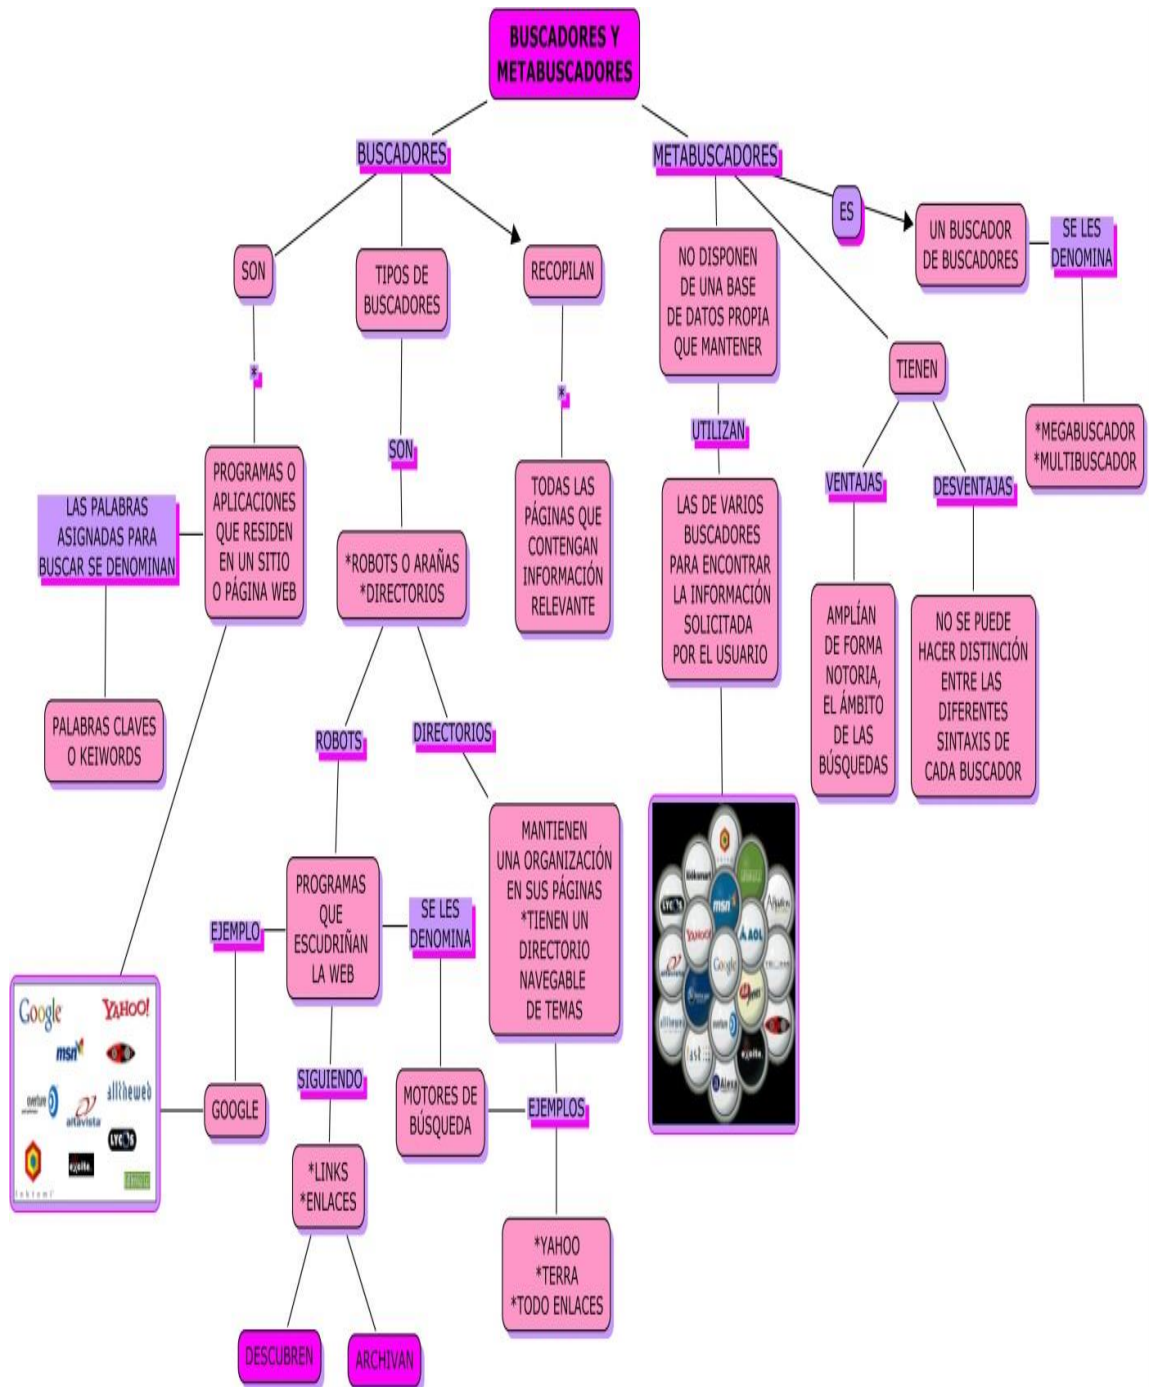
BUSCADORES Y METABUSCADORES

BUSCADORES

METABUSCADORES

SON

TIPOS DE BUSCADORES

RECOPILAN

NO DISPONEN DE UNA BASE DE DATOS PROPIA QUE MANTENER

ES

UN BUSCADOR DE BUSCADORES

SE LES DENOMINA

*

PROGRAMAS O APLICACIONES QUE RESIDEN EN UN SITIO O PÁGINA WEB

LAS PALABRAS ASIGNADAS PARA BUSCAR SE DENOMINAN

PALABRAS CLAVES O KEIWORDS

SON

*ROBOTS O ARAÑAS
*DIRECTORIOS

*

TODAS LAS PÁGINAS QUE CONTENGAN INFORMACIÓN RELEVANTE

UTILIZAN

LAS DE VARIOS BUSCADORES PARA ENCONTRAR LA INFORMACIÓN SOLICITADA POR EL USUARIO

TIENEN

VENTAJAS

DESVENTAJAS

AMPLÍAN DE FORMA NOTORIA, EL ÁMBITO DE LAS BÚSQUEDAS

NO SE PUEDE HACER DISTINCIÓN ENTRE LAS DIFERENTES SINTAXIS DE CADA BUSCADOR

*MEGABUSCADOR
*MULTIBUSCADOR

ROBOTS

DIRECTORIOS

MANTIENEN UNA ORGANIZACIÓN EN SUS PÁGINAS
*TIENEN UN DIRECTORIO NAVEGABLE DE TEMAS

EJEMPLO

PROGRAMAS QUE ESCUDRIÑAN LA WEB

SE LES DENOMINA

Google YAHOO! msn overture altavista alltheweb LYCOS inktomi excite

GOOGLE

SIGUIENDO

MOTORES DE BÚSQUEDA

EJEMPLOS

*LINKS
*ENLACES

*YAHOO
*TERRA
*TODO ENLACES

DESCUBREN

ARCHIVAN

msn YAHOO! AOL Google LYCOS excite altavista overture